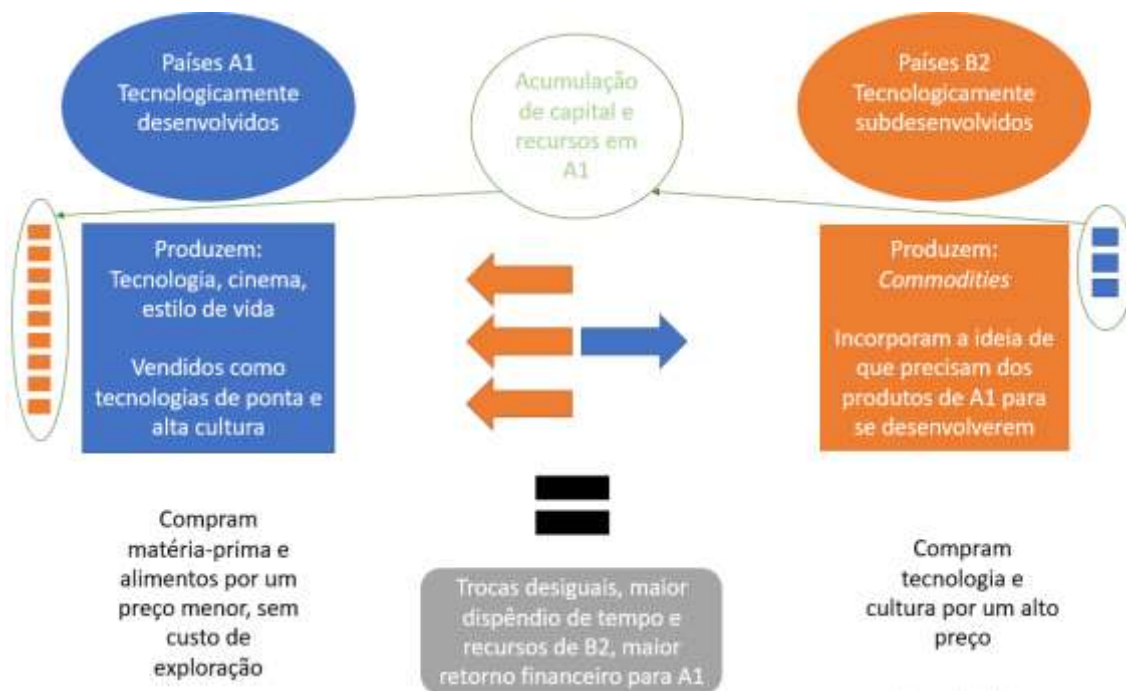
Países A1
Tecnologicamente desenvolvidos

Acumulação de capital e recursos em A1

Países B2
Tecnologicamente subdesenvolvidos

Produzem:
Tecnologia, cinema, estilo de vida

Vendidos como tecnologias de ponta e alta cultura

Produzem:
*Commodities*

Incorporam a ideia de que precisam dos produtos de A1 para se desenvolverem

Compram matéria-prima e alimentos por um preço menor, sem custo de exploração

Trocas desiguais, maior dispêndio de tempo e recursos de B2, maior retorno financeiro para A1

Compram tecnologia e cultura por um alto preço